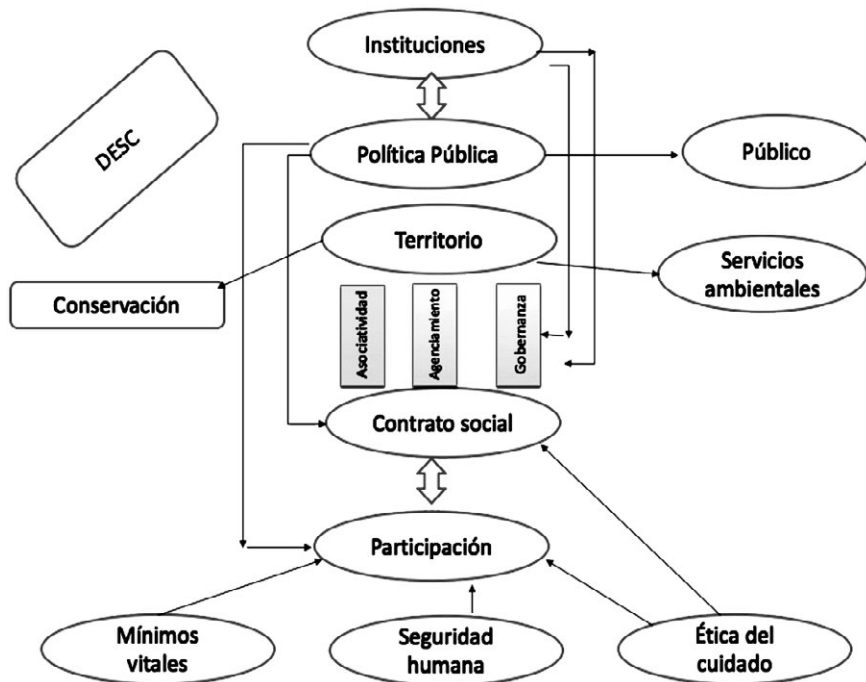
Instituciones

DESC

Política Pública

Público

Territorio

Servicios ambientales

Conservación

Asociatividad

Agenciamiento

Gobernanza

Contrato social

Participación

Mínimos vitales

Seguridad humana

Ética del cuidado